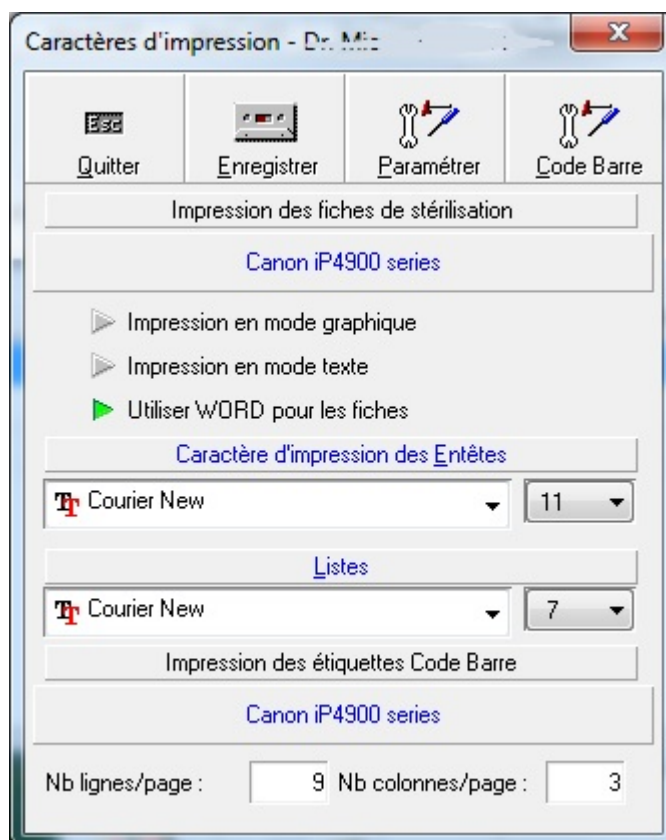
Caractères d'impression - Dr. Mi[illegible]

Esc

Quitter

Enregistrer

Paramétrer

Code Barre

Impression des fiches de stérilisation

Canon iP4900 series

Impression en mode graphique

Impression en mode texte

Utiliser WORD pour les fiches

Caractère d'impression des Entêtes

Courier New

11

Listes

Courier New

7

Impression des étiquettes Code Barre

Canon iP4900 series

Nb lignes/page : 9 Nb colonnes/page : 3